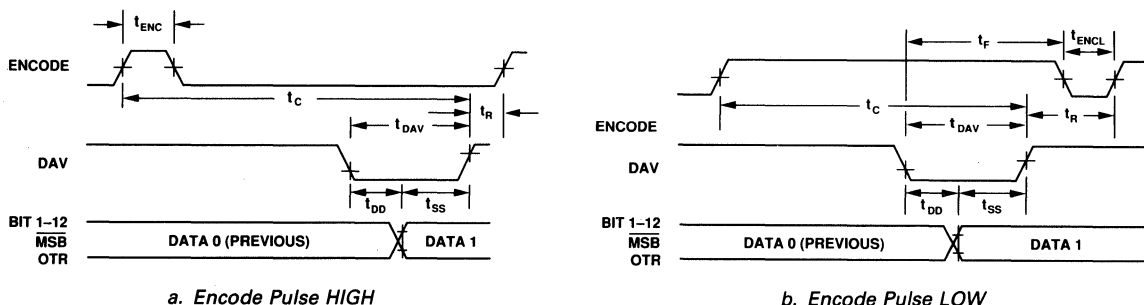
$t_{ENC}$

ENCODE

$t_C$

$t_R$

$t_{DAV}$

DAV

$t_{DD}$

$t_{SS}$

BIT 1–12
$\overline{MSB}$
OTR

DATA 0 (PREVIOUS)

DATA 1

a. Encode Pulse HIGH

$t_F$

$t_{ENCL}$

$t_C$

$t_R$

ENCODE

$t_{DAV}$

DAV

$t_{DD}$

$t_{SS}$

BIT 1–12
$\overline{MSB}$
OTR

DATA 0 (PREVIOUS)

DATA 1

b. Encode Pulse LOW